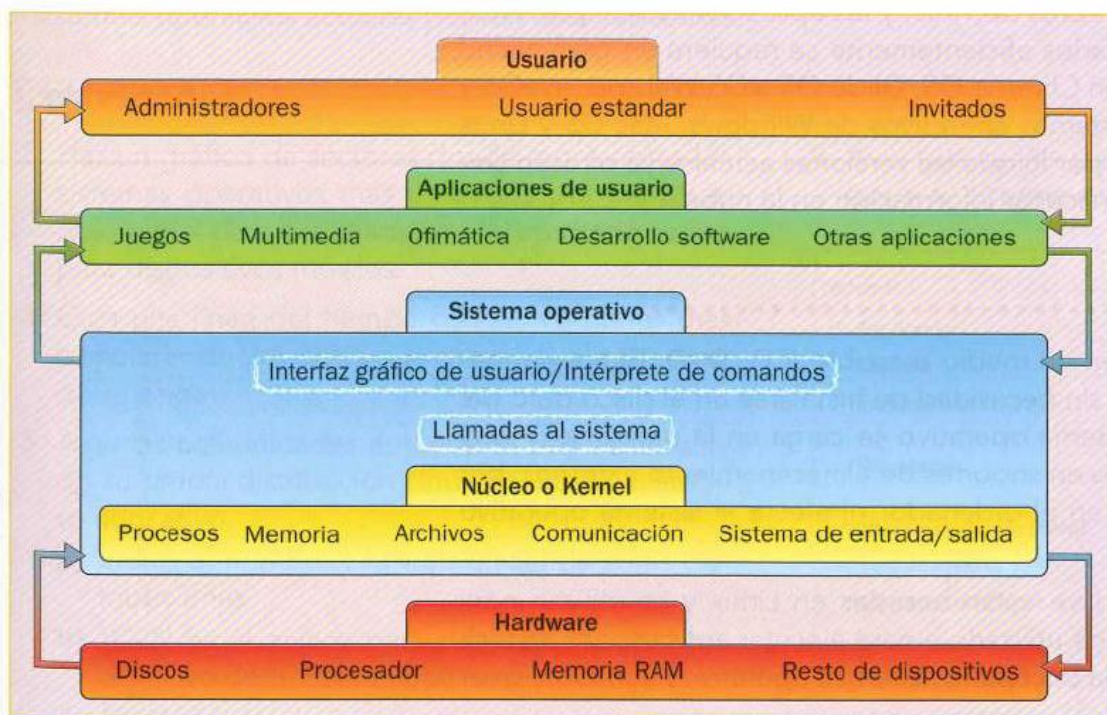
Usuario

Administradores Usuario estandar Invitados

Aplicaciones de usuario

Juegos Multimedia Ofimática Desarrollo software Otras aplicaciones

Sistema operativo

Interfaz gráfico de usuario/Intérprete de comandos

Llamadas al sistema

Núcleo o Kernel

Procesos Memoria Archivos Comunicación Sistema de entrada/salida

Hardware

Discos Procesador Memoria RAM Resto de dispositivos